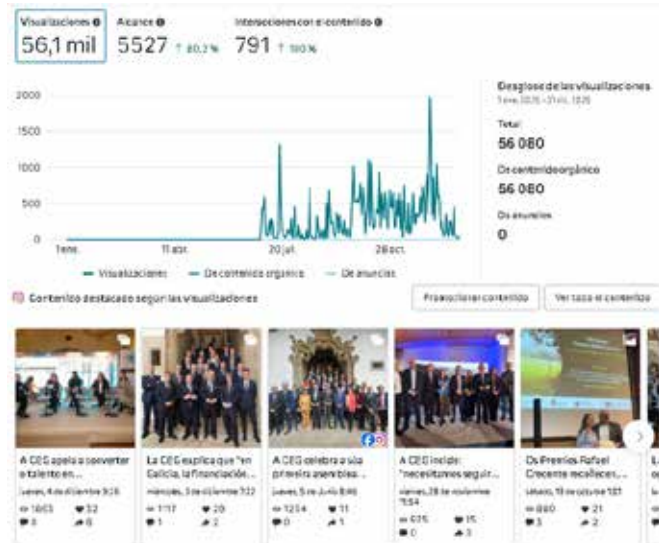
Visualizaciones
56,1 mil

Alcance
5527 ↑ 80,2 %

Interacciones con el contenido
791 ↑ 100 %

2000
1500
1000
500
0

1 ene.
11 abr.
20 jul.
28 oct.

Visualizaciones
De contenido orgánico
De anuncios

Desglose de las visualizaciones
1 ene. 2025 - 31 dic. 2025

Total
56 080

De contenido orgánico
56 080

De anuncios
0

Contenido destacado según las visualizaciones

Promocionar contenido
Ver todo el contenido

A CEG apela a converter o talento en...
Luns, 4 de diciembre 9:26
1603 32
3 8

La CEG explica que "en Galicia, la financiación...
miércoles, 3 de diciembre 7:22
1117 20
1 2

A CEG celebra a súa primeira asemblea...
Luns, 5 de junio 8:46
1234 11
0 1

A CEG incide: "necesitamos seguir...
Jueves, 28 de noviembre 11:54
635 15
0 3

Os Premios Rafael Creente recoñecen...
sábado, 18 de octubre 1:37
880 21
3 2